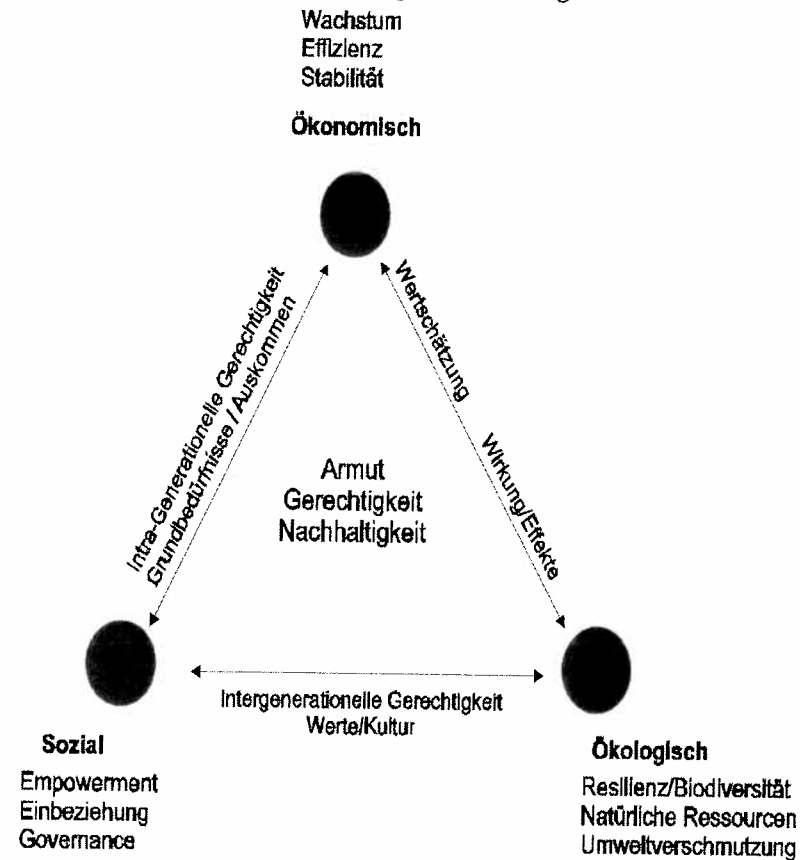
Wachstum
Effizienz
Stabilität

Ökonomisch

Intra-Generationelle Gerechtigkeit
Grundbedürfnisse / Auskommen

Wertschätzung

Wirkung/Effekte

Armut
Gerechtigkeit
Nachhaltigkeit

Intergenerationelle Gerechtigkeit
Werte/Kultur

Sozial
Empowerment
Einbeziehung
Governance

Ökologisch
Resilienz/Biodiversität
Natürliche Ressourcen
Umweltverschmutzung